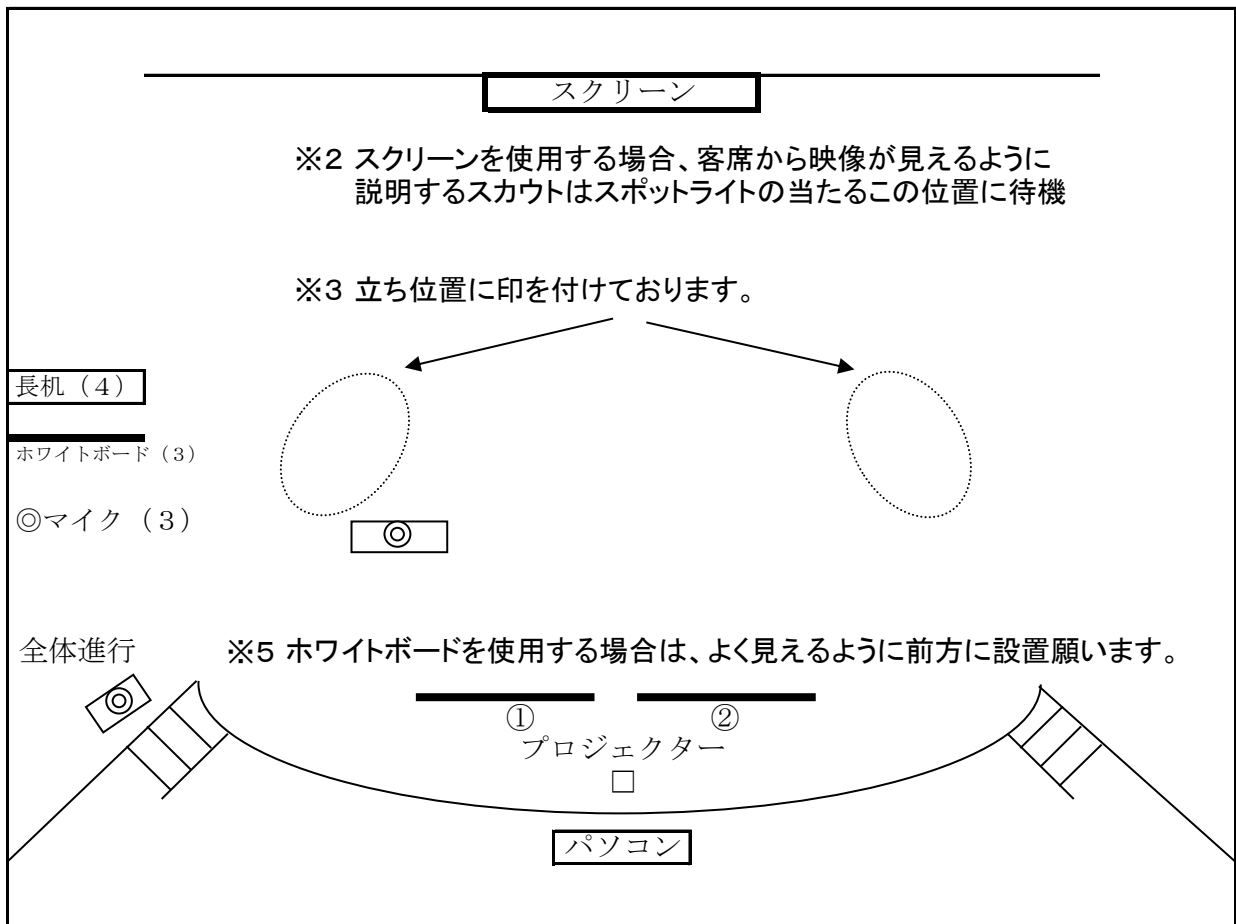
スクリーン

※2 スクリーンを使用する場合、客席から映像が見えるように
説明するスカウトはスポットライトの当たるこの位置に待機

※3 立ち位置に印を付けております。

長机（4）

ホワイトボード（3）

◎マイク（3）

◎

全体進行

◎

※5 ホワイトボードを使用する場合は、よく見えるように前方に設置願います。

①

②

プロジェクター

□

パソコン